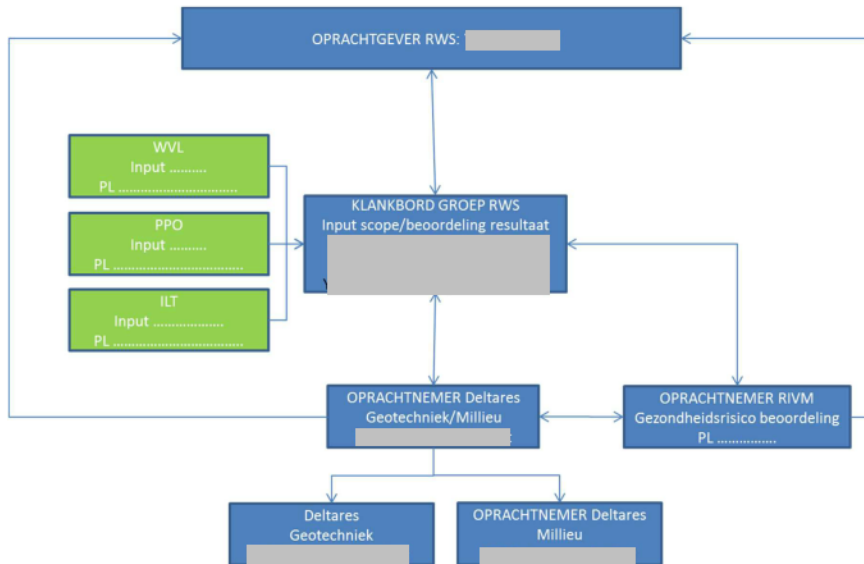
OPRACHTGEVER RWS: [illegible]

WVL
Input ..........
PL ..................................

PPO
Input ..........
PL ..................................

ILT
Input ...................
PL ..................................

KLANKBORD GROEP RWS
Input scope/beoordeling resultaat
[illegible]

OPRACHTNEMER Deltares
Geotechniek/Millieu
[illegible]

OPRACHTNEMER RIVM
Gezondheidsrisico beoordeling
PL ................

Deltares
Geotechniek
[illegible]

OPRACHTNEMER Deltares
Millieu
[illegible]